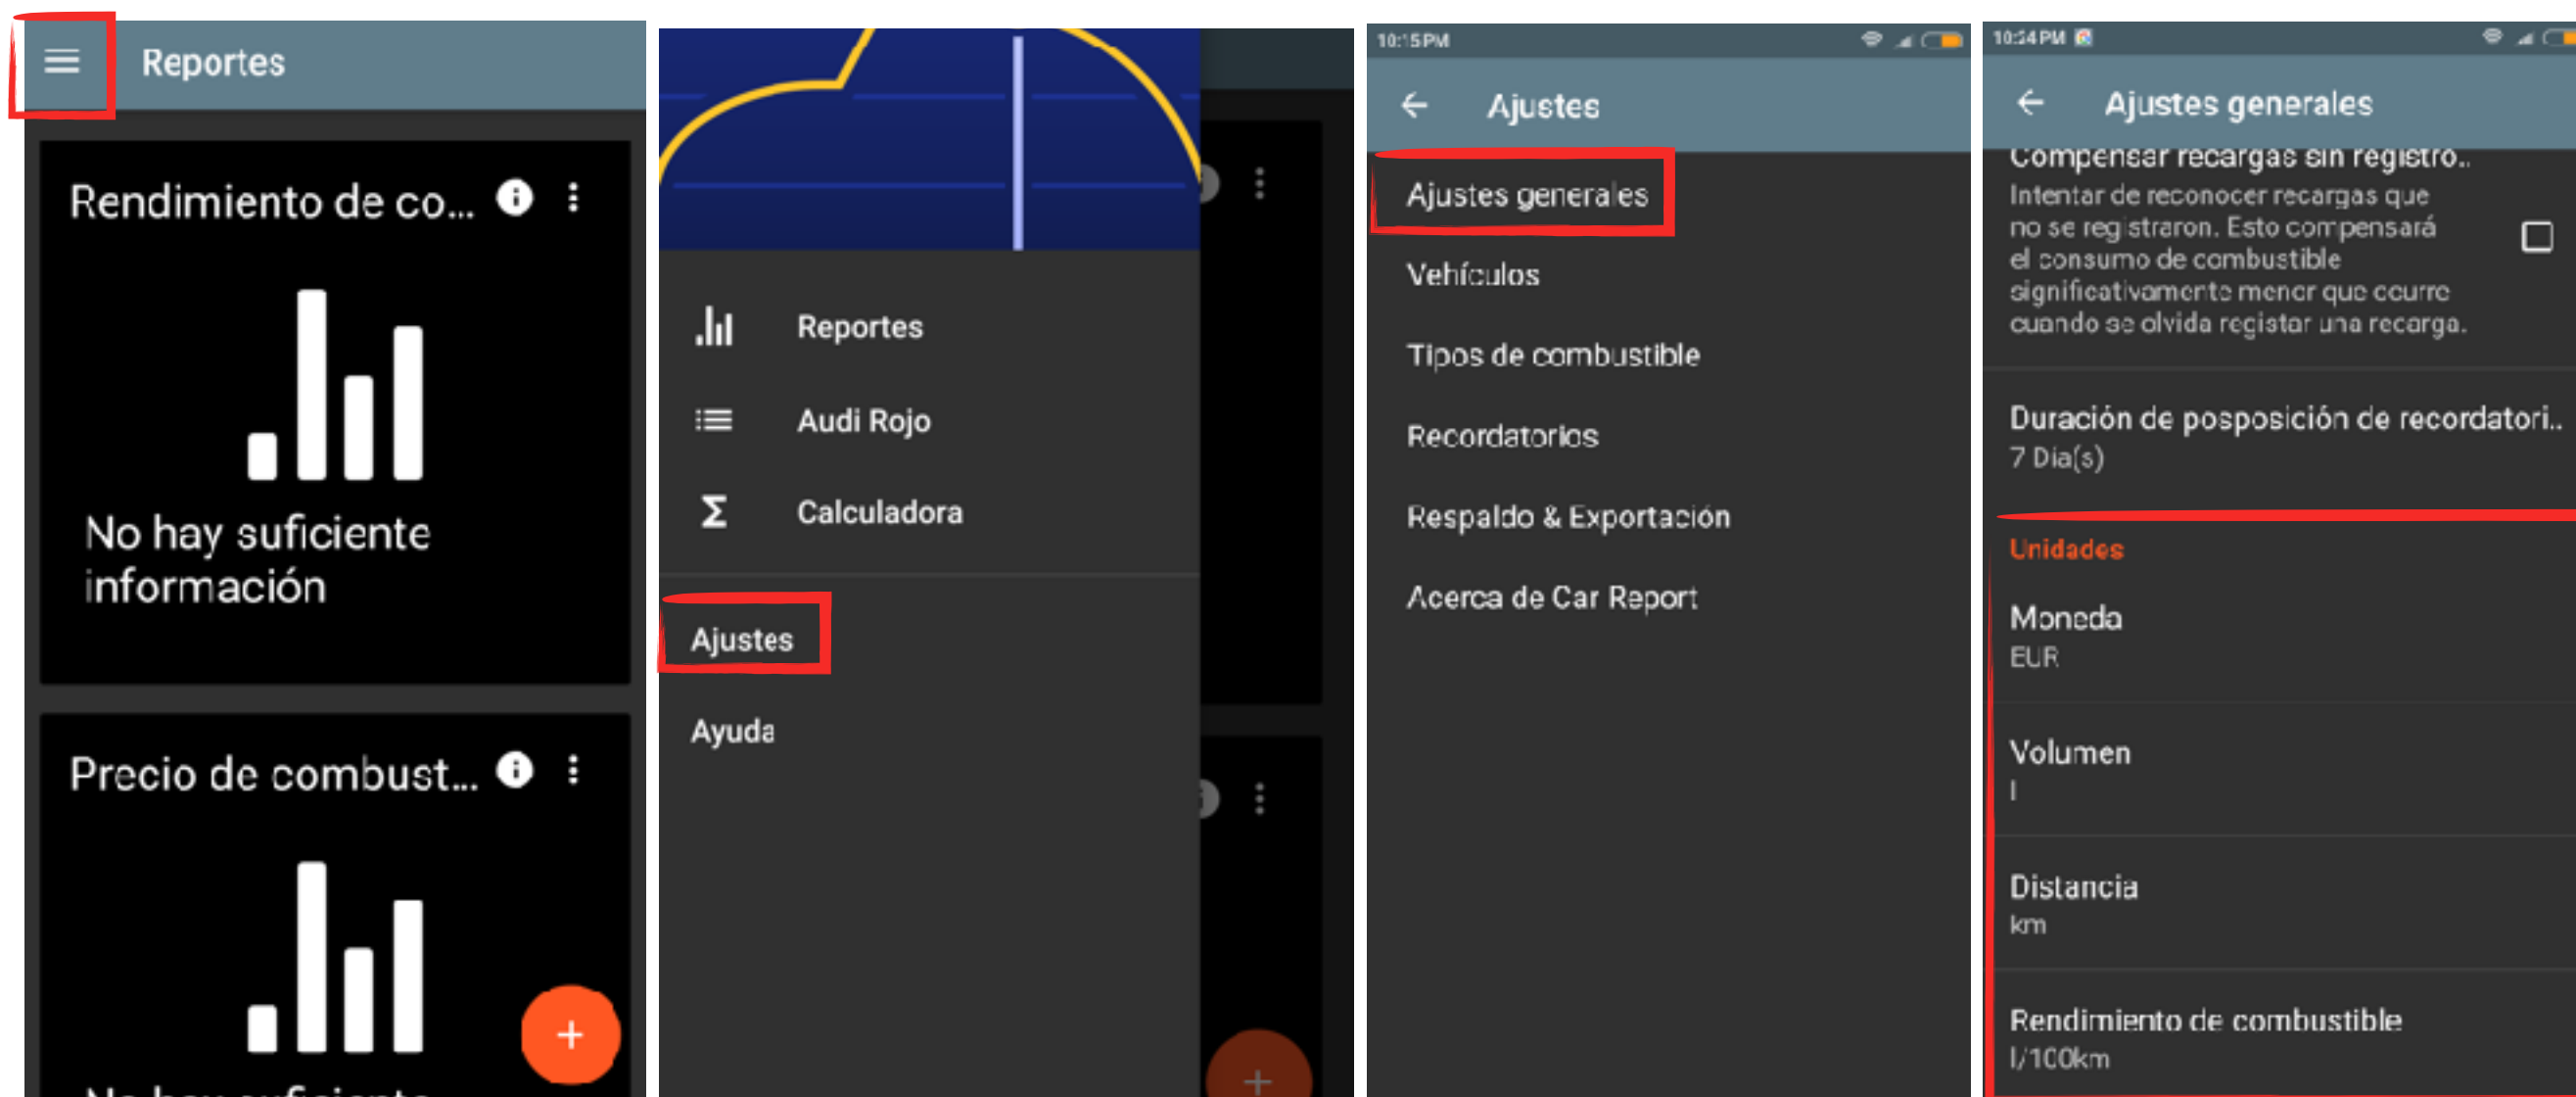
Reportes

Rendimiento de co...

No hay suficiente información

Precio de combust...

+

Reportes

Audi Rojo

Calculadora

Ajustes

Ayuda

10:15 PM

Ajustes

Ajustes generales

Vehículos

Tipos de combustible

Recordatorios

Respaldo & Exportación

Acerca de Car Report

10:14 PM

Ajustes generales

Compensar recargas sin registro..

Intentar de reconocer recargas que no se registraron. Esto compensará el consumo de combustible significativamente menor que ocurre cuando se olvida registar una recarga.

Duración de posposición de recordatori..

7 Día(s)

Unidades

Moneda

EUR

Volumen

l

Distancia

km

Rendimiento de combustible

l/100km